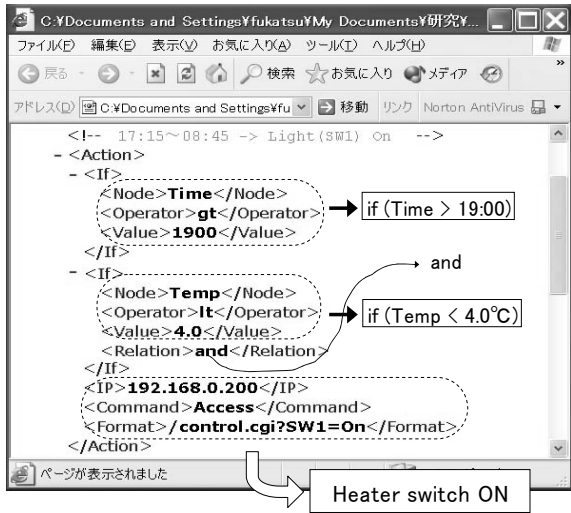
C:¥Documents and Settings¥fukatsu¥My Documents¥研究¥...

ファイル(F) 編集(E) 表示(V) お気に入り(A) ツール(T) ヘルプ(H)

戻る 検索 お気に入り メディア

アドレス(D) C:¥Documents and Settings¥fu 移動 リンク Norton AntiVirus

<!-- 17:15～08:45 -> Light(SW1) On -->
- <Action>
- <If>
<Node>Time</Node>
<Operator>gt</Operator>
<Value>1900</Value>
</If>
- <If>
<Node>Temp</Node>
<Operator>lt</Operator>
<Value>4.0</Value>
<Relation>and</Relation>
</If>
<IP>192.168.0.200</IP>
<Command>Access</Command>
<Format>/control.cgi?SW1=On</Format>
</Action>

if (Time > 19:00)

and

if (Temp < 4.0℃)

Heater switch ON

ページが表示されました